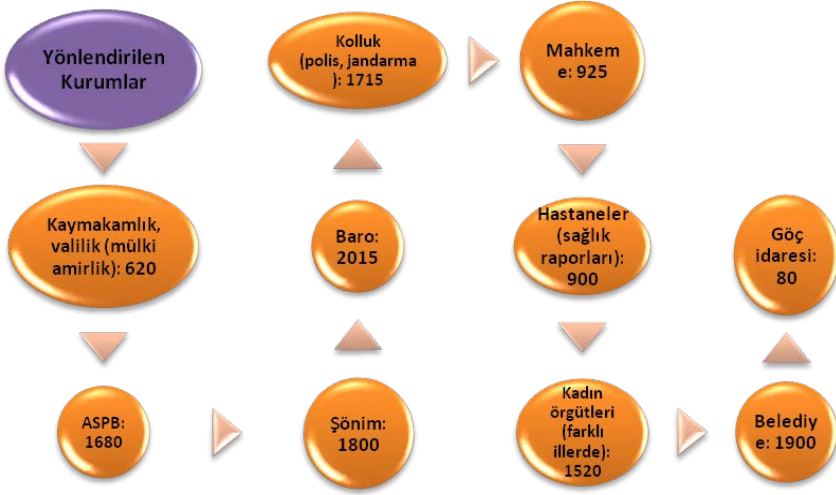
Yönlendirilen Kurumlar

Kaymakamlık, valilik (mülki amirlik): 620

ASPB: 1680

Şönim: 1800

Baro: 2015

Kolluk (polis, jandarma ): 1715

Mahkem e: 925

Hastaneler (sağlık raporları): 900

Kadın örgütleri (farklı illerde): 1520

Belediy e: 1900

Göç idaresi: 80